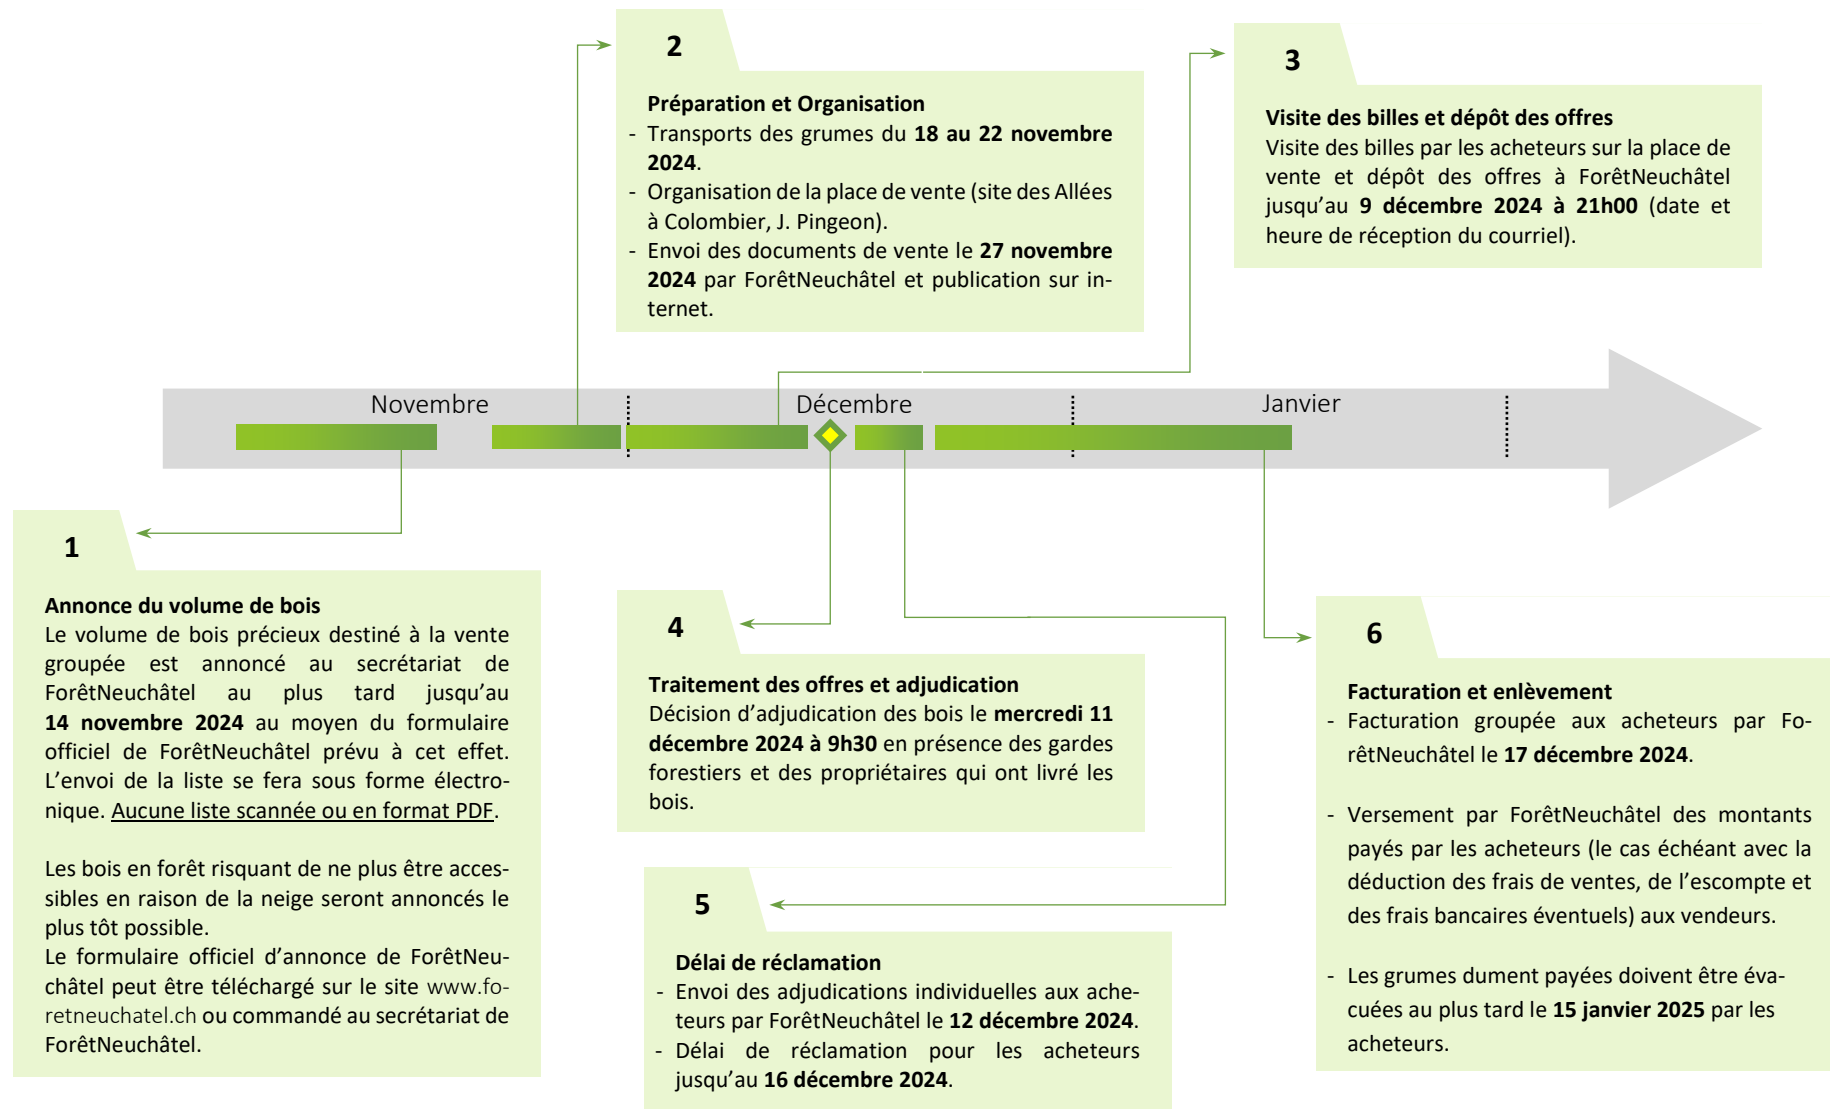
2

**Préparation et Organisation**
- Transports des grumes du **18 au 22 novembre 2024**.
- Organisation de la place de vente (site des Allées à Colombier, J. Pingeon).
- Envoi des documents de vente le **27 novembre 2024** par ForêtNeuchâtel et publication sur internet.

3

**Visite des billes et dépôt des offres**
Visite des billes par les acheteurs sur la place de vente et dépôt des offres à ForêtNeuchâtel jusqu'au **9 décembre 2024 à 21h00** (date et heure de réception du courriel).

Novembre

Décembre

Janvier

1

**Annonce du volume de bois**
Le volume de bois précieux destiné à la vente groupée est annoncé au secrétariat de ForêtNeuchâtel au plus tard jusqu'au **14 novembre 2024** au moyen du formulaire officiel de ForêtNeuchâtel prévu à cet effet. L'envoi de la liste se fera sous forme électronique. Aucune liste scannée ou en format PDF.

Les bois en forêt risquant de ne plus être accessibles en raison de la neige seront annoncés le plus tôt possible.
Le formulaire officiel d'annonce de ForêtNeuchâtel peut être téléchargé sur le site www.foretneuchatel.ch ou commandé au secrétariat de ForêtNeuchâtel.

4

**Traitement des offres et adjudication**
Décision d'adjudication des bois le **mercredi 11 décembre 2024 à 9h30** en présence des gardes forestiers et des propriétaires qui ont livré les bois.

5

**Délai de réclamation**
- Envoi des adjudications individuelles aux acheteurs par ForêtNeuchâtel le **12 décembre 2024**.
- Délai de réclamation pour les acheteurs jusqu'au **16 décembre 2024**.

6

**Facturation et enlèvement**
- Facturation groupée aux acheteurs par ForêtNeuchâtel le **17 décembre 2024**.

- Versement par ForêtNeuchâtel des montants payés par les acheteurs (le cas échéant avec la déduction des frais de ventes, de l'escompte et des frais bancaires éventuels) aux vendeurs.

- Les grumes dument payées doivent être évacuées au plus tard le **15 janvier 2025** par les acheteurs.